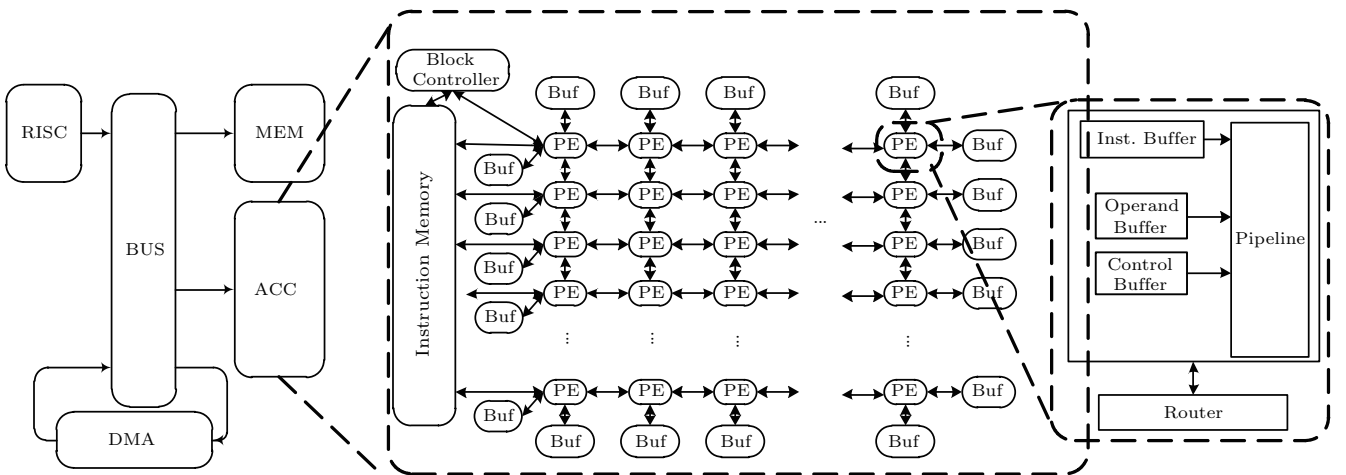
RISC

BUS

MEM

ACC

DMA

Block Controller

Instruction Memory

Buf Buf Buf Buf

Buf PE PE PE PE Buf

Buf PE PE PE ... PE Buf

Buf PE PE PE PE Buf

Buf PE PE PE PE Buf

⋮ ⋮ ⋮ ⋮

Buf PE PE PE PE Buf

Buf Buf Buf Buf

Inst. Buffer

Operand Buffer

Control Buffer

Pipeline

Router